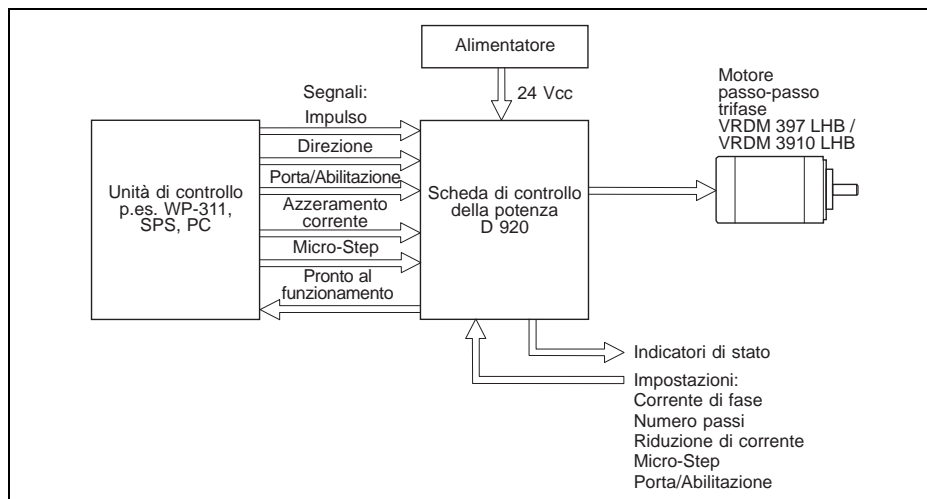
Alimentatore

24 Vcc

Segnali:

Impulso

Direzione

Porta/Abilitazione

Azzeramento corrente

Micro-Step

Pronto al funzionamento

Unità di controllo p.es. WP-311, SPS, PC

Scheda di controllo della potenza D 920

Motore passo-passo trifase VRDM 397 LHB / VRDM 3910 LHB

Indicatori di stato

Impostazioni:
Corrente di fase
Numero passi
Riduzione di corrente
Micro-Step
Porta/Abilitazione